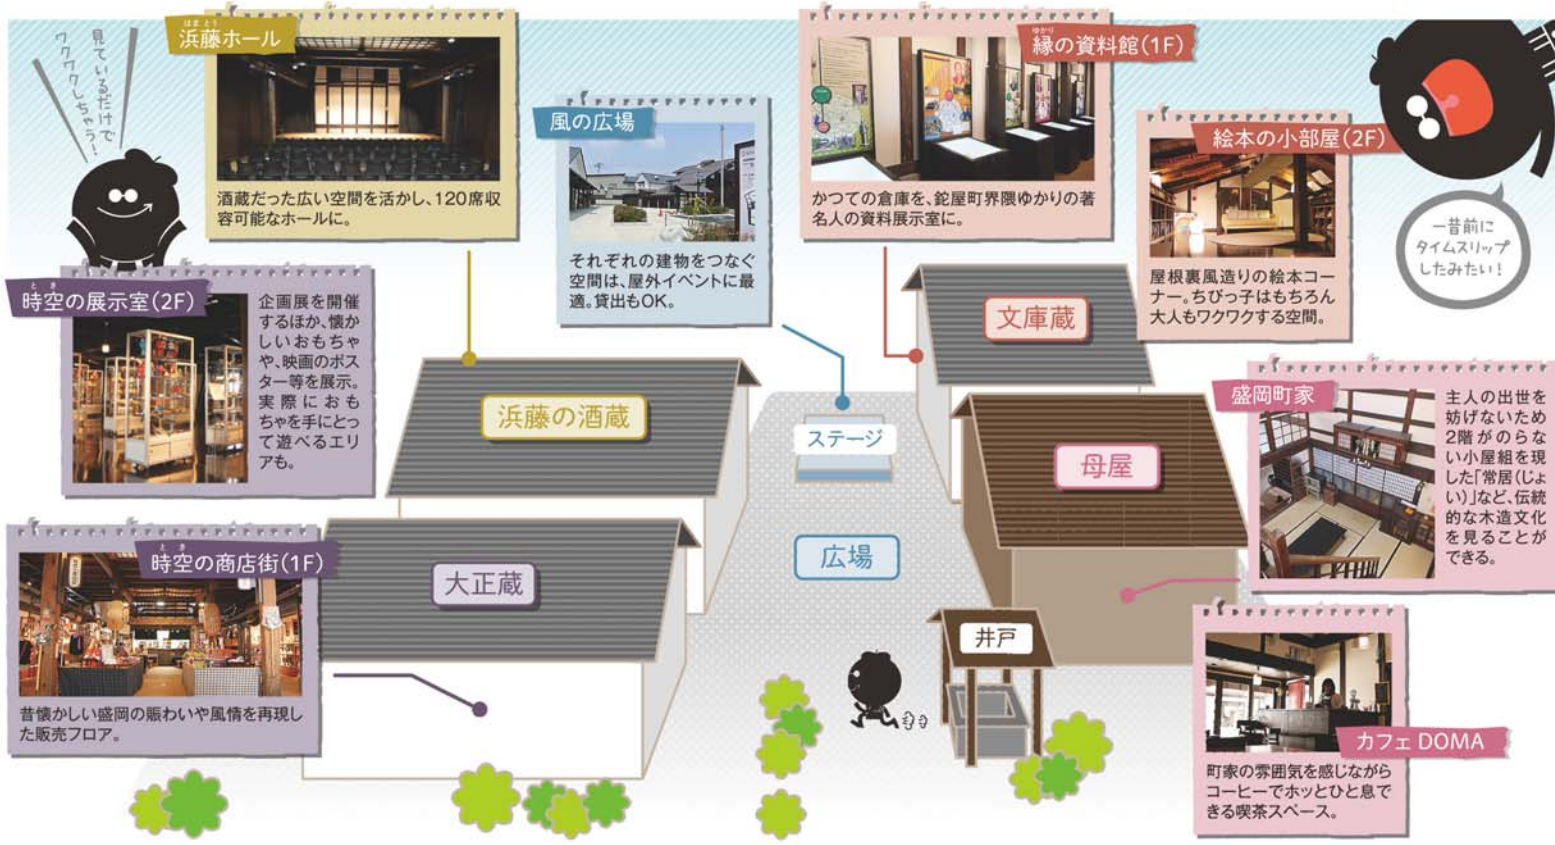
見ているだけでワクワクしちゃう!

はまとう
浜藤ホール

酒蔵だった広い空間を活かし、120席収容可能なホールに。

風の広場

それぞれの建物をつなぐ空間は、屋外イベントに最適。貸出もOK。

ゆかり
縁の資料館(1F)

かつての倉庫を、鉈屋町界隈ゆかりの著名人の資料展示室に。

絵本の小部屋(2F)

屋根裏風造りの絵本コーナー。ちびっ子はもちろん大人もワクワクする空間。

一昔前にタイムスリップしたみたい!

とき
時空の展示室(2F)

企画展を開催するほか、懐かしいおもちゃや、映画のポスター等を展示。実際におもちゃを手にとって遊べるエリアも。

浜藤の酒蔵

文庫蔵

ステージ

母屋

盛岡町家

主人の出世を妨げないため2階がのらない小屋組を現した「常居(じょい)」など、伝統的な木造文化を見ることができる。

とき
時空の商店街(1F)

昔懐かしい盛岡の賑わいや風情を再現した販売フロア。

大正蔵

広場

井戸

カフェ DOMA

町家の雰囲気を感じながらコーヒーでホッとひと息できる喫茶スペース。